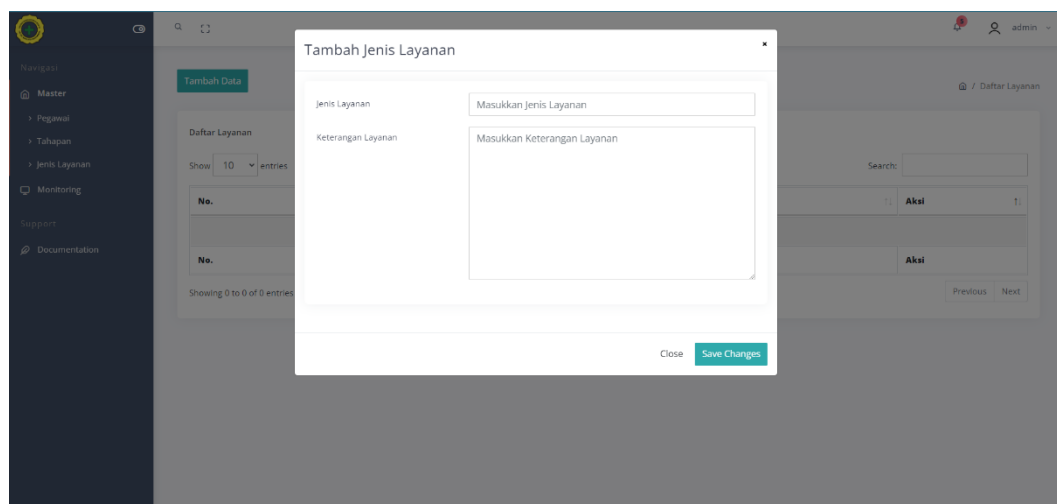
Navigasi
Master
› Pegawai
› Tahapan
› Jenis Layanan
Monitoring
Support
Documentation

admin

Tambah Data
Daftar Layanan
Show 10 entries
Search:
No.
Aksi
No.
Aksi
Showing 0 to 0 of 0 entries
Previous Next
/ Daftar Layanan

Tambah Jenis Layanan
×
Jenis Layanan
Masukkan Jenis Layanan
Keterangan Layanan
Masukkan Keterangan Layanan
Close
Save Changes